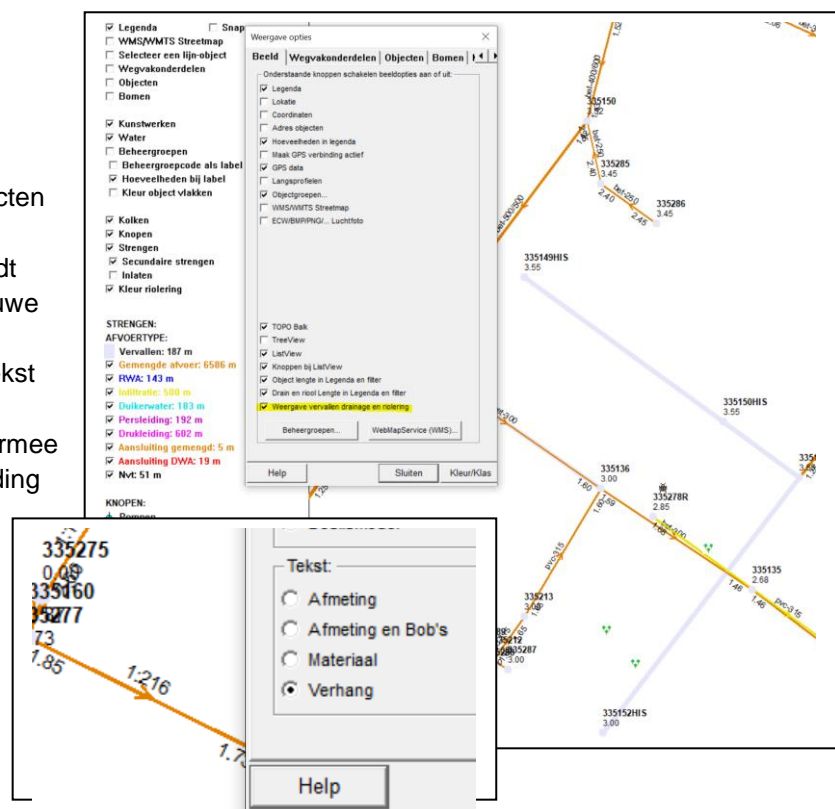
cten

dt
uwe

kst

rmee
ding

☑ Legenda
☐ Snap
☐ WMS/WMTS Streetmap
☐ Selecteer een lijn-object
☐ Wegvakonderdelen
☐ Objecten
☐ Bomen

☑ Kunstwerken
☑ Water
☐ Beheergroepen
☐ Beheergroepcode als label
☑ Hoeveelheden bij label
☐ Kleur object vlakken

☑ Kolken
☑ Knopen
☑ Strengen
☑ Secundaire strengen
☐ Inlaten
☑ Kleur riolering

STRENGEN:
AFVOERTYPE:
Vervallen: 187 m
☑ Gemengde afvoer: 6586 m
☑ RWA: 143 m
☑ Infiltratie: 500 m
☑ Duikerwater: 183 m
☑ Persleiding: 192 m
☑ Drukleiding: 602 m
☑ Aansluiting gemengd: 5 m
☑ Aansluiting DWA: 19 m
☑ Nvt: 51 m

KNOPEN:
Pompen

Weergave opties
Beeld | Wegvakonderdelen | Objecten | Bomen
Onderstaande knoppen schakelen beeldopties aan of uit:
☑ Legenda
☐ Lokatie
☐ Coordinaten
☐ Adres objecten
☑ Hoeveelheden in legenda
☐ Maak GPS verbinding actief
☑ GPS data
☐ Langsprofielen
☑ Objectgroepen...
☐ WMS/WMTS Streetmap
☐ ECW/BMP/PNG/... Luchtfoto

☑ TOPO Balk
☐ TreeView
☑ ListView
☑ Knoppen bij ListView
☑ Object lengte in Legenda en filter
☑ Drain en riool Lengte in Legenda en filter
☑ Weergave vervallen drainage en riolering

Beheergroepen...
WebMapService (WMS)...
Help
Sluiten
Kleur/Klas

335150
335285
3.45
335286
3.45
335149HIS
3.55
335150HIS
3.55
335136
3.00
335278R
2.85
335135
2.68
335213
335287
3.00
335152HIS
3.00

335275
0.08
335160
35277
73
1.85
1:216
1.7

Tekst:
○ Afmeting
○ Afmeting en Bob's
○ Materiaal
◉ Verhang
Help